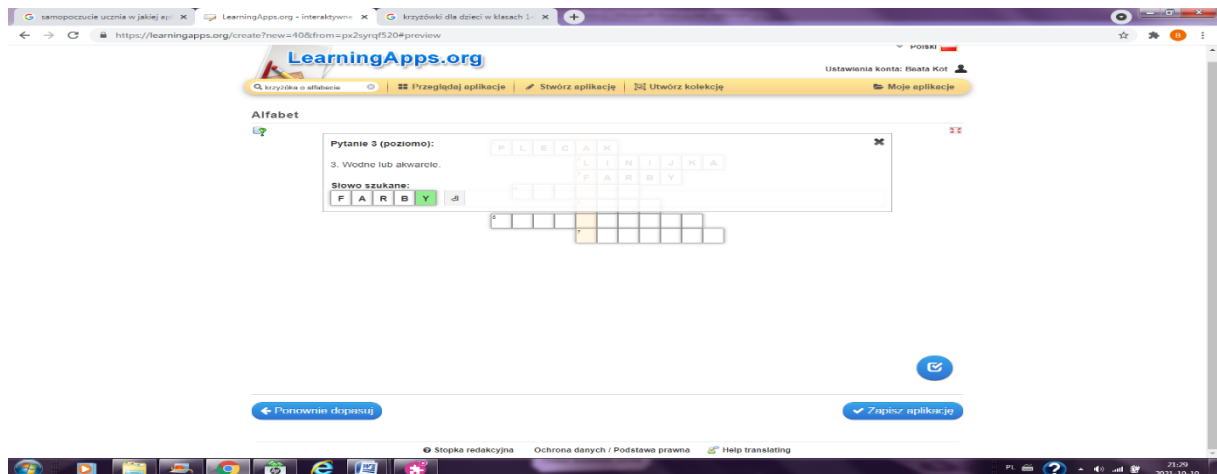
samopoczucie ucznia w jakiej ap
LearningApps.org - interaktywne
krzyżówki dla dzieci w klasach 1-
https://learningapps.org/create?new=40&from=px2syrqf520#preview

LearningApps.org
Polski
Ustawienia konta: Beata Kot
krzyżówka o alfabecie
Przeglądaj aplikacje
Stwórz aplikację
Utwórz kolekcję
Moje aplikacje

Alfabet

Pytanie 3 (poziomo):

3. Wodne lub akwarele.

Słowo szukane:
F A R B Y

P L E C A K
L I N I J K A
F A R B Y

Ponownie dopasuj
Zapisz aplikację

Stopka redakcyjna
Ochrona danych / Podstawa prawna
Help translating

PL
21:29
2021-10-10